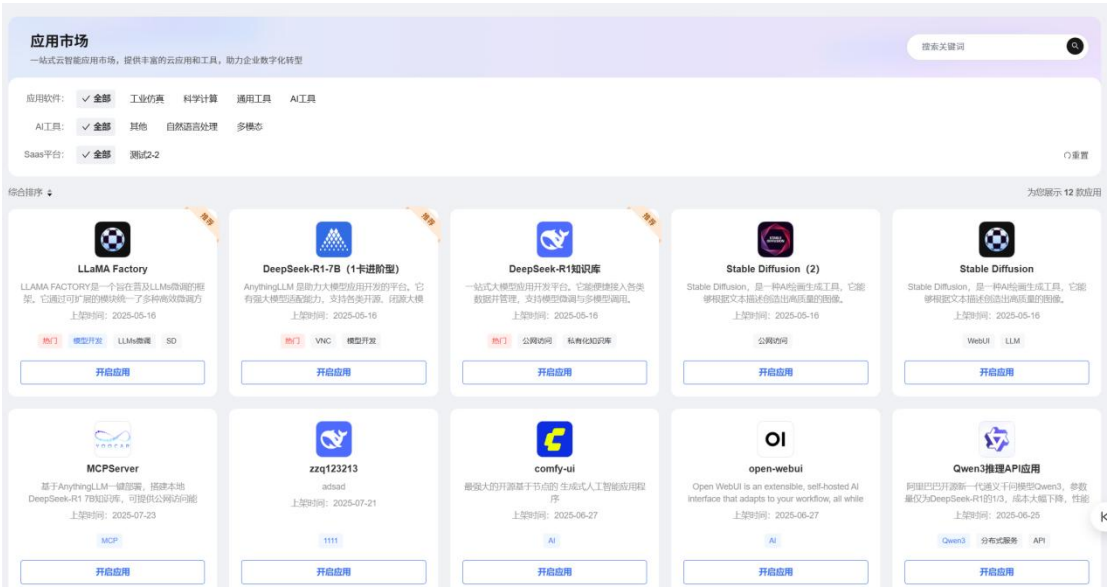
应用市场

一站式云智能应用市场，提供丰富的云应用和工具，助力企业数字化转型

搜索关键词

应用软件: ✓全部 工业仿真 科学计算 通用工具 AI工具

AI工具: ✓全部 其他 自然语言处理 多模态

Saas平台: ✓全部 测试2-2

重置

综合排序

为您展示 12 款应用

推荐

LLaMA Factory

LLAMA FACTORY是一个旨在简化LLMs微调的框架。它通过可扩展的模块统一了多种高效微调方

上架时间: 2025-05-16

热门 模型开发 LLMs微调 SD

开启应用

推荐

DeepSeek-R1-7B（1卡进阶型）

AnythingLLM 是助力大模型应用开发的平台。它有强大模型适配能力，支持各类开源、闭源大模

上架时间: 2025-05-16

热门 VNC 模型开发

开启应用

推荐

DeepSeek-R1知识库

一站式大模型应用开发平台。它能便捷接入各类数据并管理，支持模型微调与多模型调用。

上架时间: 2025-05-16

热门 公网访问 私有化知识库

开启应用

Stable Diffusion（2）

Stable Diffusion，是一种AI绘画生成工具，它能够根据文本描述创造出高质量的图像。

上架时间: 2025-05-16

公网访问

开启应用

Stable Diffusion

Stable Diffusion，是一种AI绘画生成工具，它能够根据文本描述创造出高质量的图像。

上架时间: 2025-05-16

WebUI LLM

开启应用

MCPServer

基于AnythingLLM一键部署，搭建本地DeepSeek-R1 7B知识库，可提供公网访问能

上架时间: 2025-07-23

MCP

开启应用

zzq123213

adsad

上架时间: 2025-07-21

1111

开启应用

comfy-ui

最强大的开源基于节点的 生成式人工智能应用程序

上架时间: 2025-06-27

AI

开启应用

OI

open-webui

Open WebUI is an extensible, self-hosted AI interface that adapts to your workflow, all while

上架时间: 2025-06-27

AI

开启应用

Qwen3推理API应用

阿里巴巴开源新一代通义千问模型Qwen3，参数量仅为DeepSeek-R1的1/3，成本大幅下降，性能

上架时间: 2025-06-25

Qwen3 分布式服务 API

开启应用